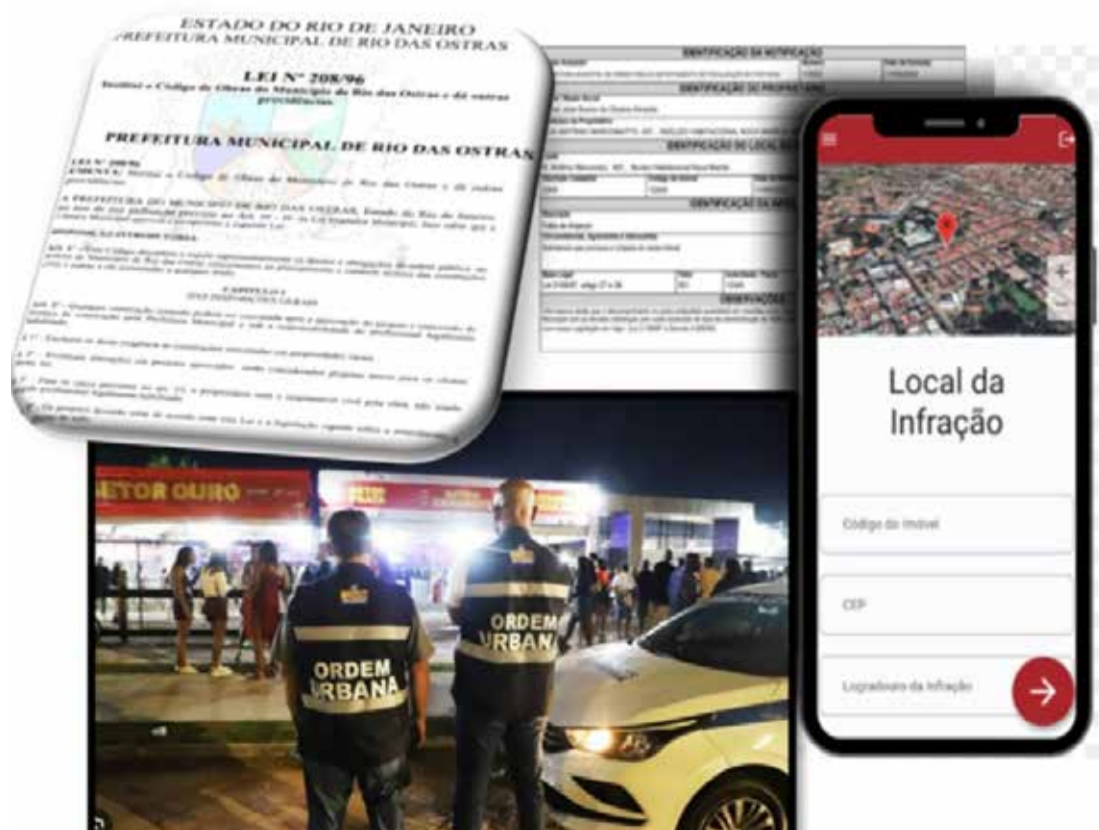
ESTADO DO RIO DE JANEIRO
PREFEITURA MUNICIPAL DE RIO DAS OSTRAS

LEI Nº 208/96
Institui o Código de Obras do Município de Rio das Ostras e dá outras providências.

PREFEITURA MUNICIPAL DE RIO DAS OSTRAS

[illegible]

IDENTIFICAÇÃO DA NOTIFICAÇÃO
IDENTIFICAÇÃO DO PROPRIETÁRIO
IDENTIFICAÇÃO DO LOCAL
IDENTIFICAÇÃO DA
OBSERVAÇÕES

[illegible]

SETOR OURO

ORDEM URBANA

ORDEM URBANA

Local da Infração

Código do Imóvel

CEP

Logradouro da Infração